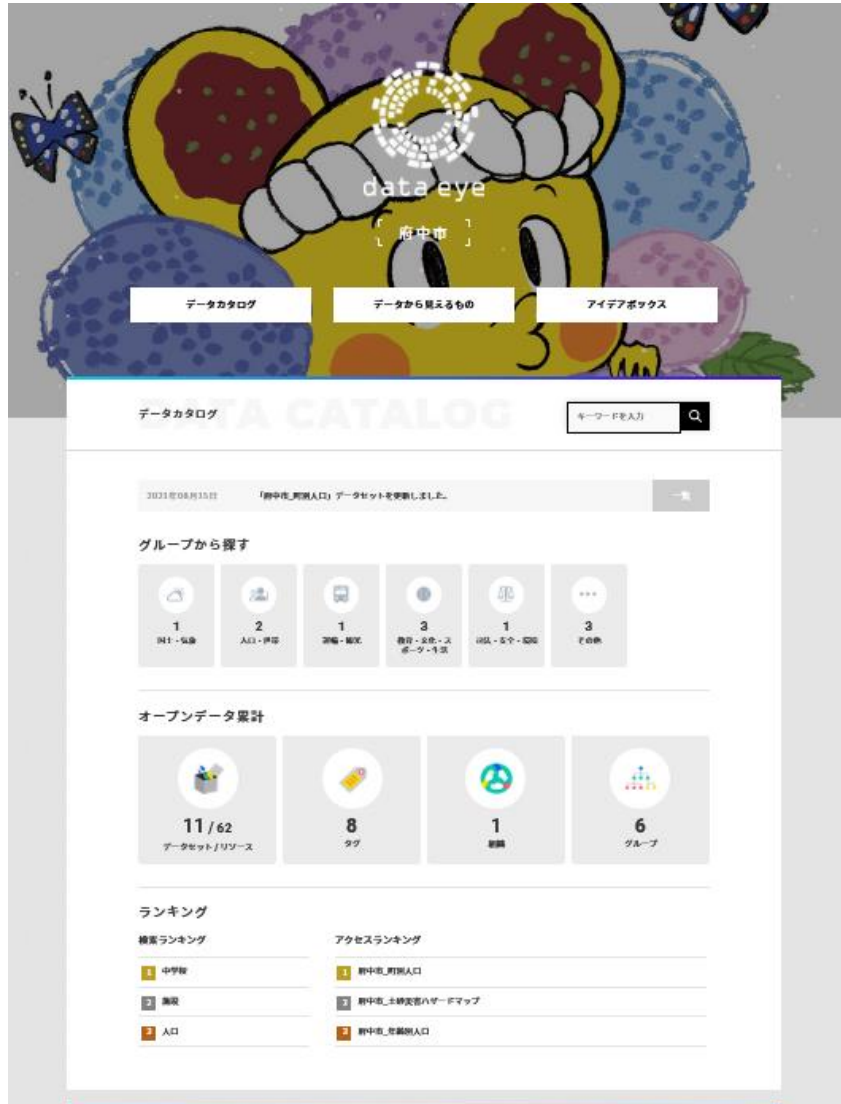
data eye

府中市

データカタログ

データから見えるもの

アイデアボックス

データカタログ DATA CATALOG

キーワードを入力

2021年08月15日 「府中市_町別人口」データセットを更新しました。

一覧

グループから探す

1
国土・気象

2
人口・世帯

1
運輸・観光

3
教育・文化・スポーツ・生活

1
司法・安全・環境

3
その他

オープンデータ累計

11 / 62
データセット / リソース

8
タグ

1
組織

6
グループ

ランキング

検索ランキング

1 中学校

2 施設

3 人口

アクセスランキング

1 府中市_町別人口

2 府中市_土砂災害ハザードマップ

3 府中市_年齢別人口